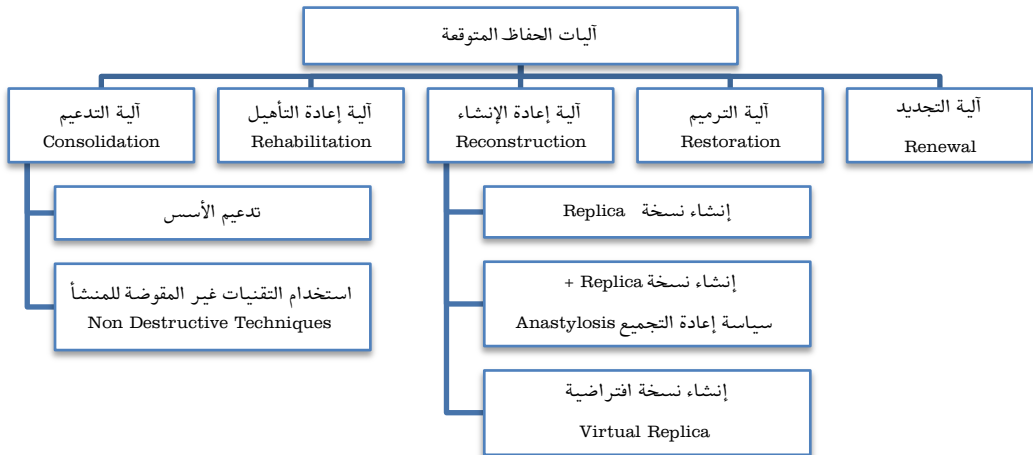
آليات الحفاظ المتوقعة

آلية التجديد
Renewal

آلية الترميم
Restoration

آلية إعادة الإنشاء
Reconstruction

آلية إعادة التأهيل
Rehabilitation

آلية التدعيم
Consolidation

إنشاء نسخة Replica

إنشاء نسخة Replica +
سياسة إعادة التجميع Anastylosis

إنشاء نسخة افتراضية
Virtual Replica

تدعيم الأسس

استخدام التقنيات غير المقوضة للمنشأ
Non Destructive Techniques